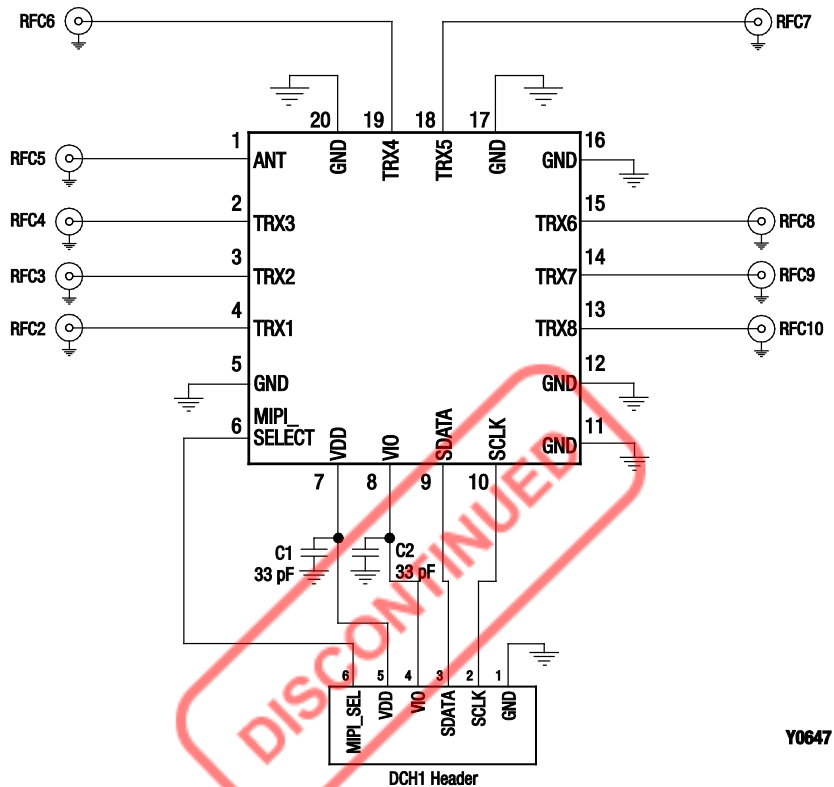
RFC6

RFC7

20 19 18 17

GND TRX4 TRX5 GND

1 ANT

16 GND

RFC5

RFC4

2 TRX3

15 TRX6

RFC8

RFC3

3 TRX2

14 TRX7

RFC9

RFC2

4 TRX1

13 TRX8

RFC10

5 GND

12 GND

6 MIPI_ SELECT

11 GND

VDD VIO SDATA SCLK

7 8 9 10

C1 33 pF

C2 33 pF

6 5 4 3 2 1

MIPI_SEL VDD VIO SDATA SCLK GND

DCH1 Header

Y0647

DISCONTINUED